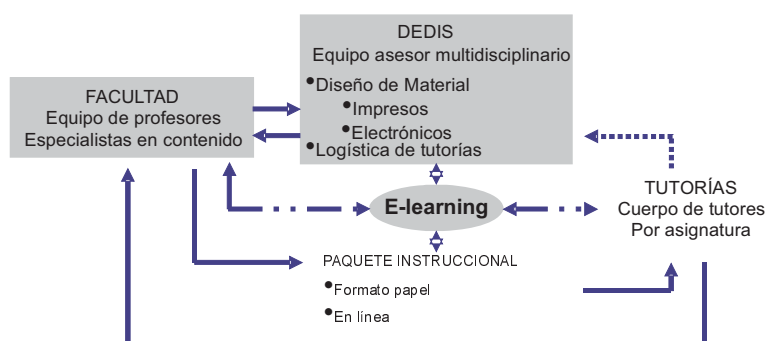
DEDIS
Equipo asesor multidisciplinario
•Diseño de Material
•Impresos
•Electrónicos
•Logística de tutorías

FACULTAD
Equipo de profesores
Especialistas en contenido

E-learning

TUTORÍAS
Cuerpo de tutores
Por asignatura

PAQUETE INSTRUCCIONAL
•Formato papel
•En línea